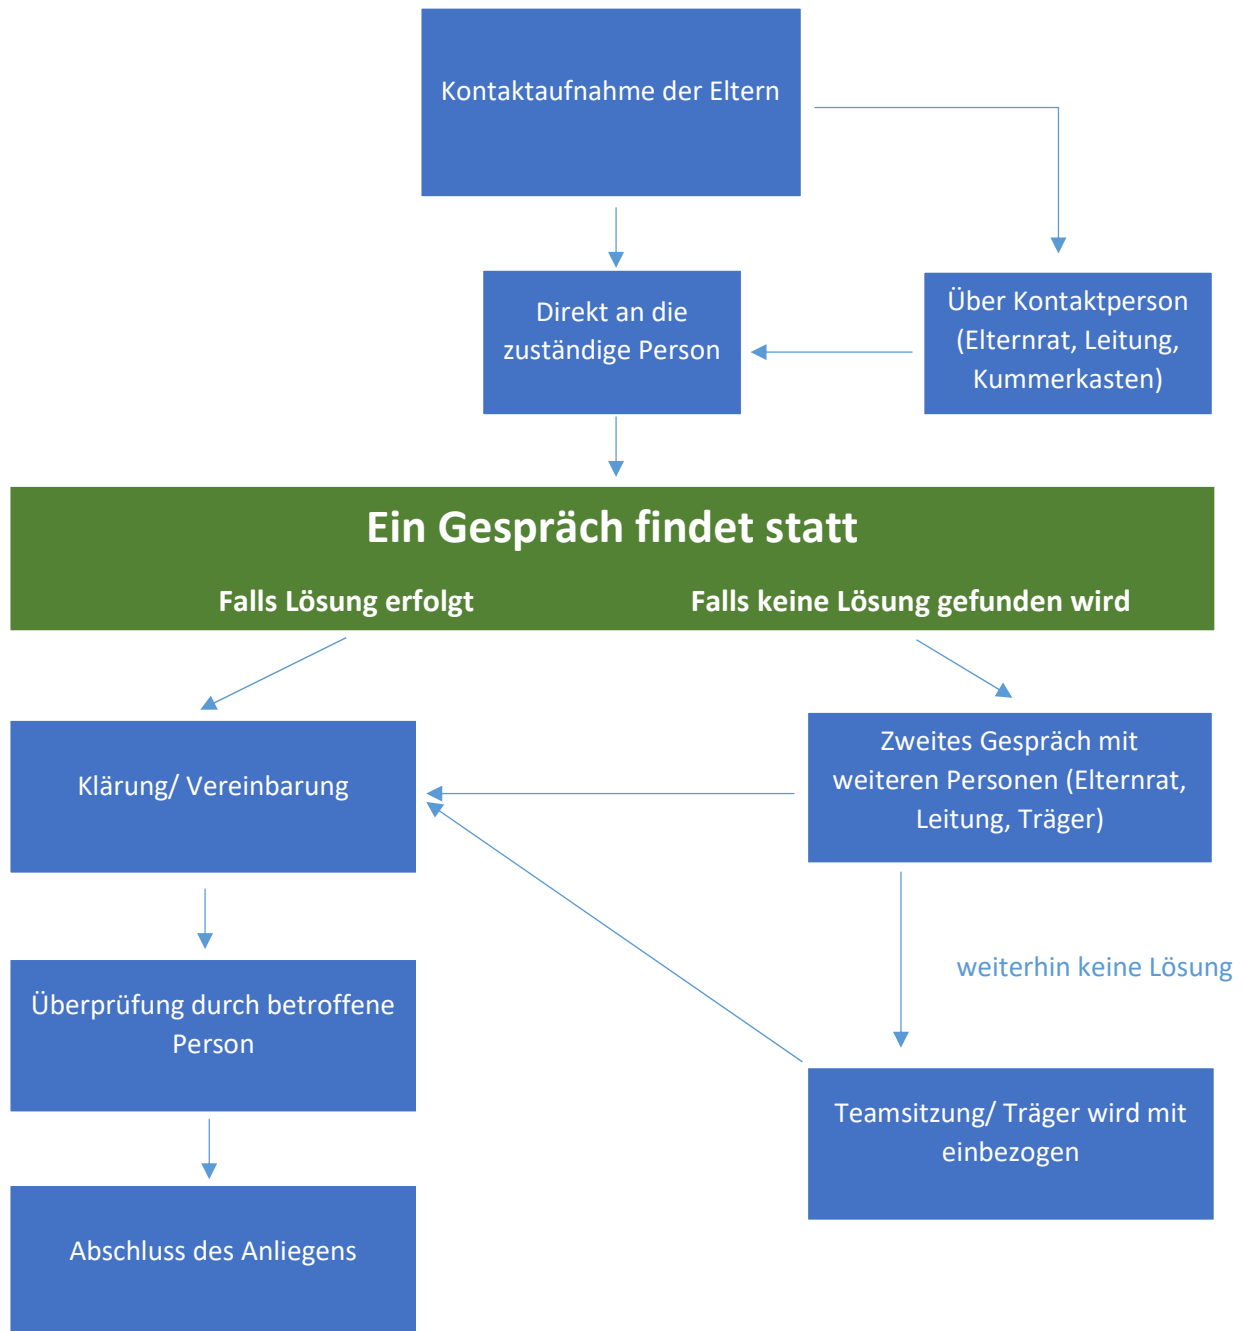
Kontaktaufnahme der Eltern

Direkt an die zuständige Person

Über Kontaktperson (Elternrat, Leitung, Kummerkasten)

Ein Gespräch findet statt

Falls Lösung erfolgt

Falls keine Lösung gefunden wird

Klärung/ Vereinbarung

Zweites Gespräch mit weiteren Personen (Elternrat, Leitung, Träger)

weiterhin keine Lösung

Überprüfung durch betroffene Person

Teamsitzung/ Träger wird mit einbezogen

Abschluss des Anliegens